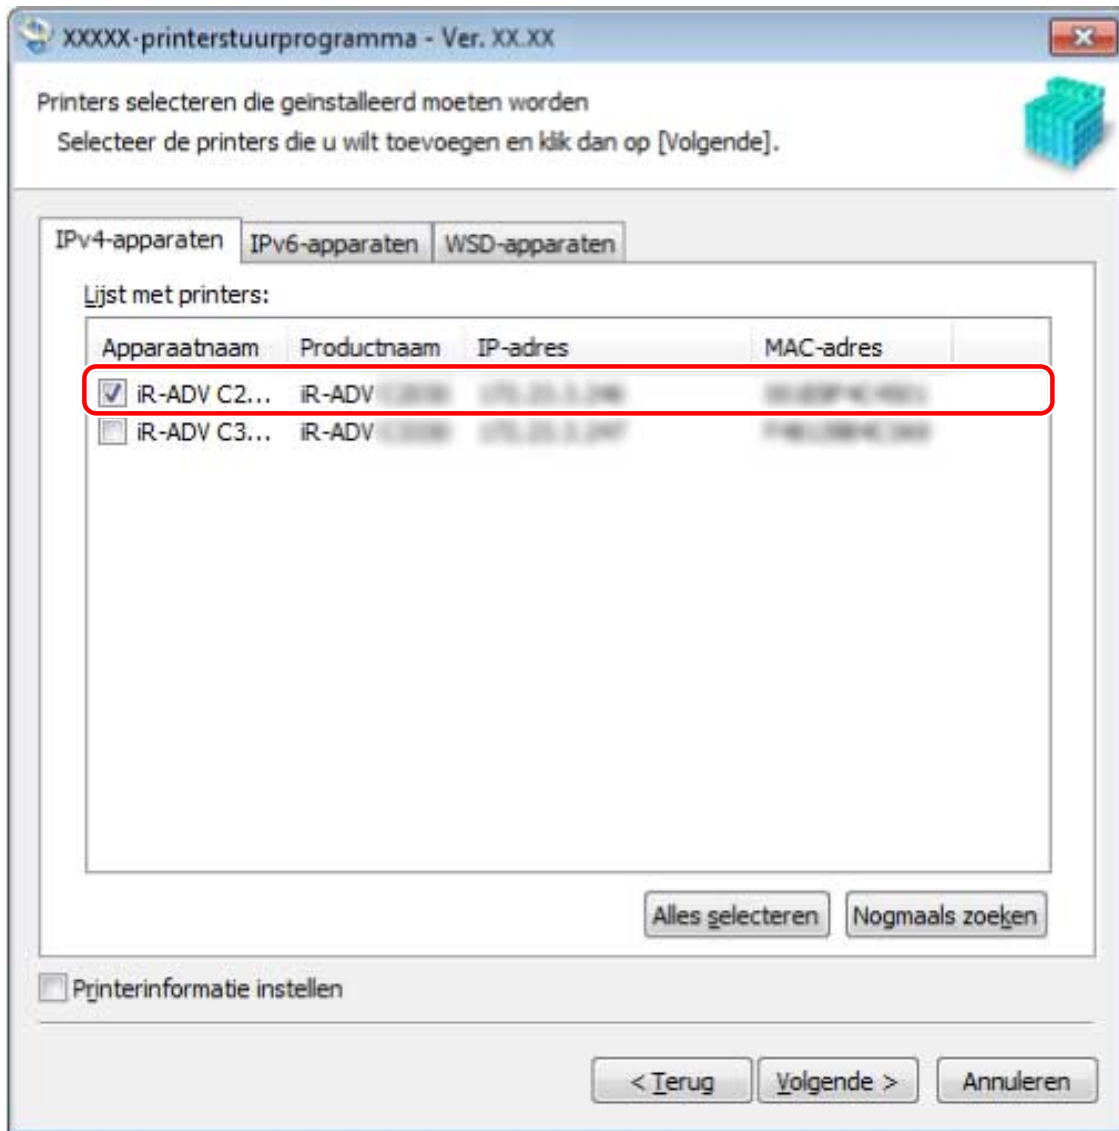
XXXXX-printerstuurprogramma - Ver. XX.XX

Printers selecteren die geinstalleerd moeten worden
Selecteer de printers die u wilt toevoegen en klik dan op [Volgende].

IPv4-apparaten | IPv6-apparaten | WSD-apparaten

Lijst met printers:

| Apparaatnaam | Productnaam | IP-adres | MAC-adres |
|---|---|---|---|
| iR-ADV C2... | iR-ADV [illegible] | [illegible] | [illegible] |
| iR-ADV C3... | iR-ADV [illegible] | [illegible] | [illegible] |

Alles selecteren
Nogmaals zoeken

Printerinformatie instellen

< Terug
Volgende >
Annuleren